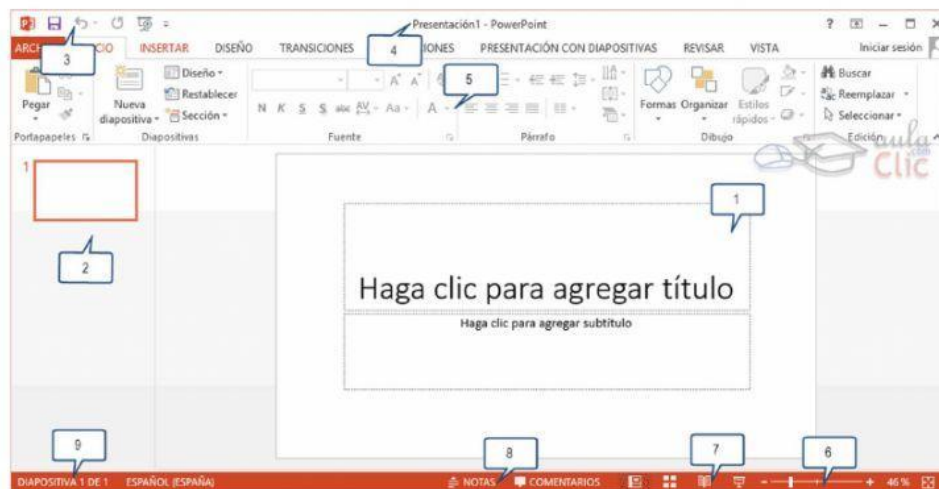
Presentación1 - PowerPoint

? – ✕

ARCH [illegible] CIO INSERTAR DISEÑO TRANSICIONES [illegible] IONES PRESENTACIÓN CON DIAPOSITIVAS REVISAR VISTA Iniciar sesión

3

4

5

Pegar

Nueva diapositiva

Diseño

Restablecer

Sección

N K S S abc AV Aa A

Formas Organizar Estilos rápidos

Buscar

Reemplazar

Seleccionar

Portapapeles

Diapositivas

Fuente

Párrafo

Dibujo

Edición

aula Clic

1

1

2

Haga clic para agregar título

Haga clic para agregar subtítulo

9

8

7

6

DIAPOSITIVA 1 DE 1 ESPAÑOL (ESPAÑA) NOTAS COMENTARIOS 46 %